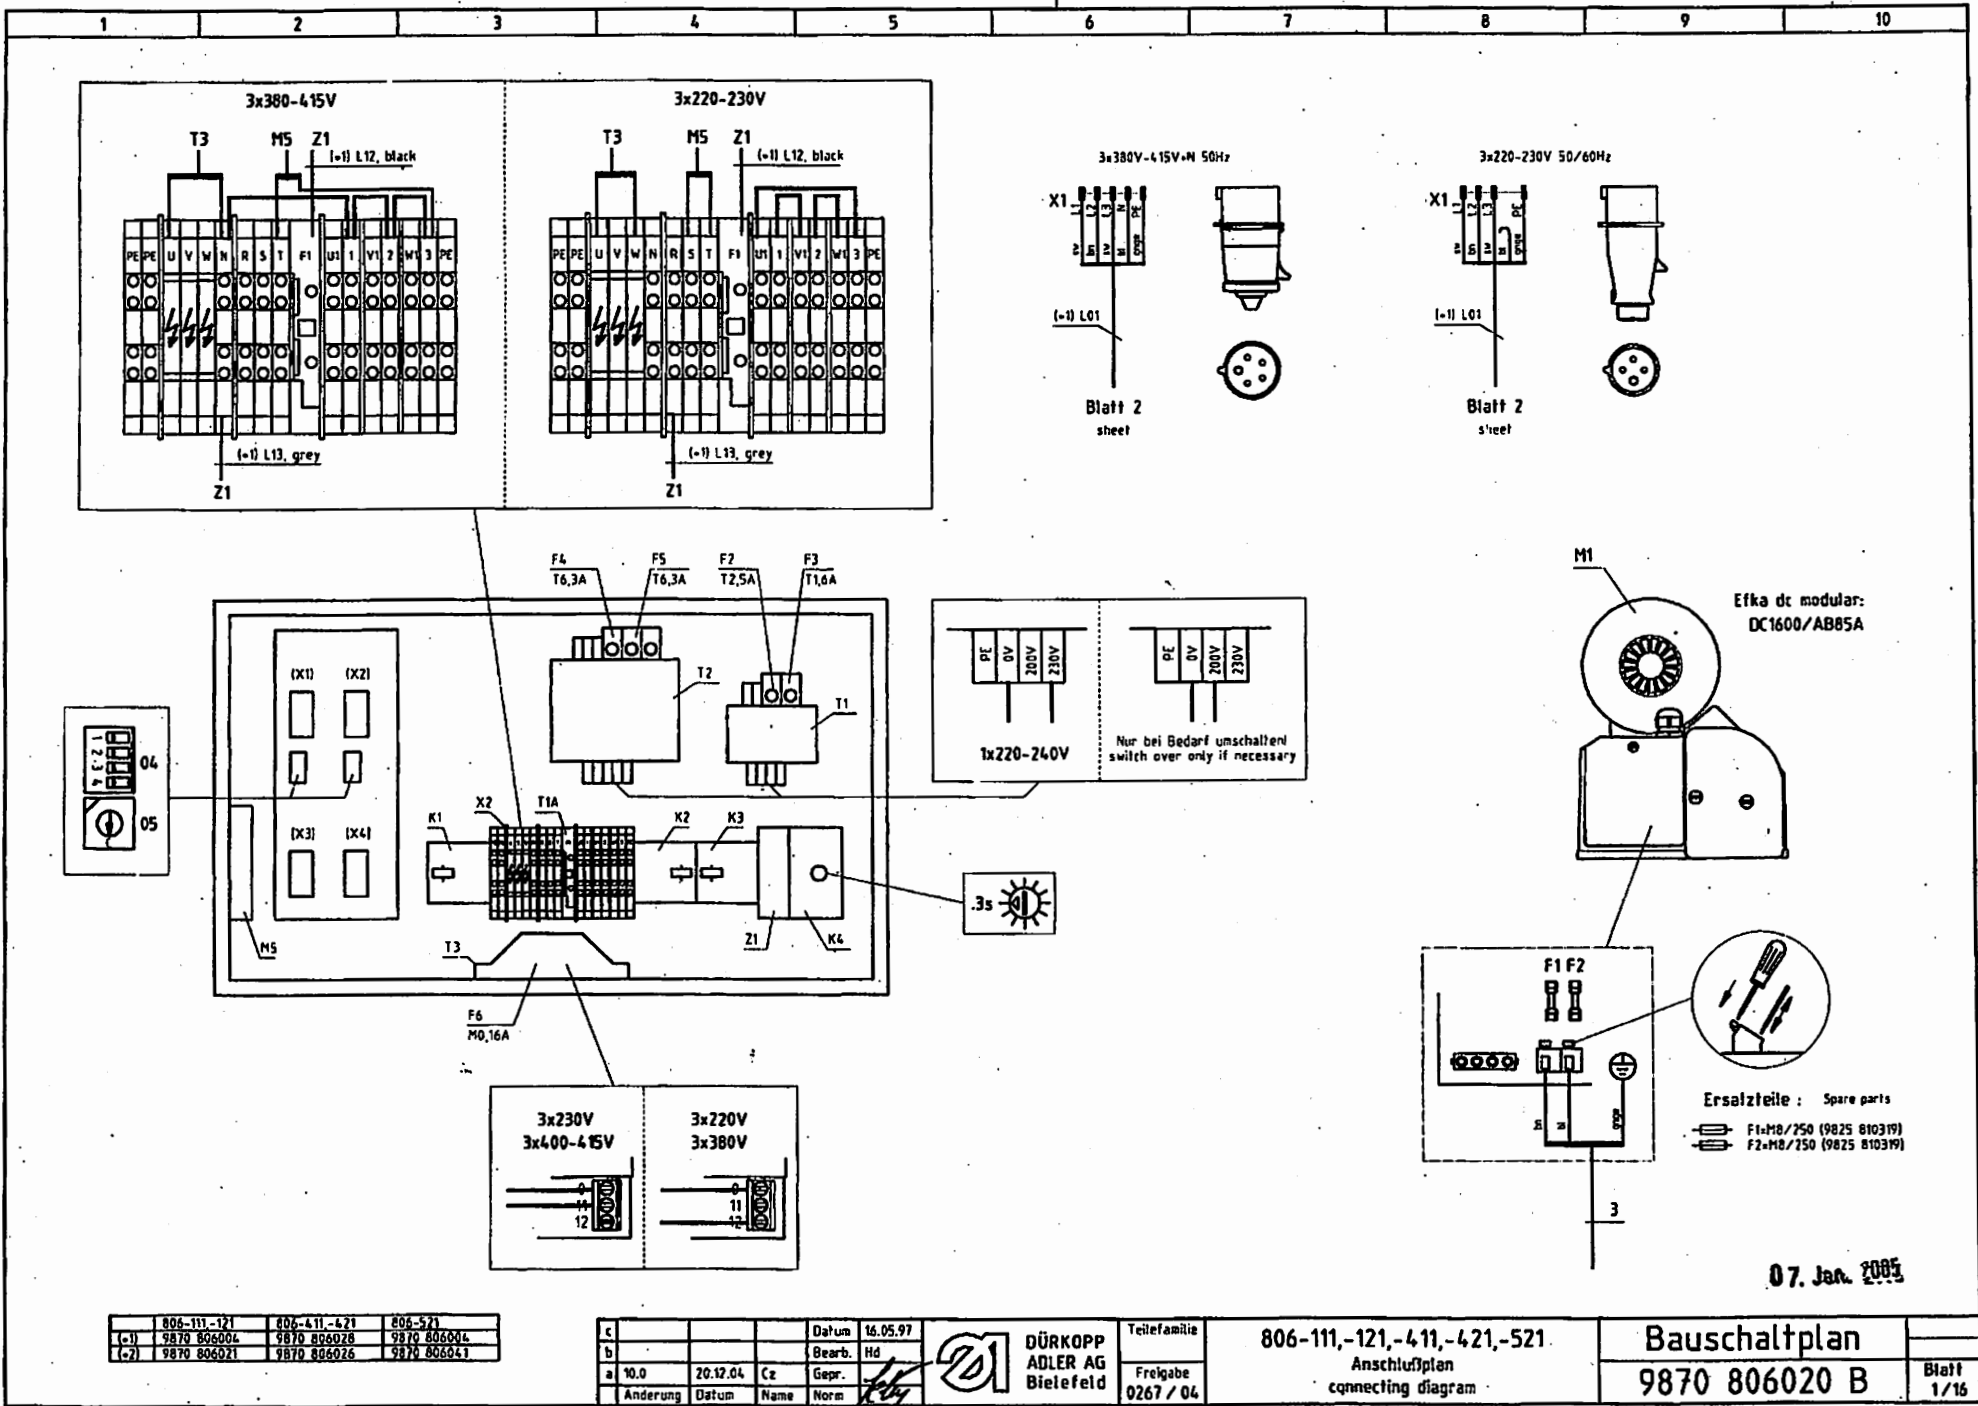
1 2 3 4 5 6 7 8 9 10

3x380-415V

T3 M5 Z1 (=1) L12, black

PE PE U V W N R S T F1 U1 1 V1 2 W1 3 PE

(=1) L13, grey

Z1

3x220-230V

T3 M5 Z1 (=1) L12, black

PE PE U V W N R S T F1 U1 1 V1 2 W1 3 PE

(=1) L13, grey

Z1

3x380V-415V+N 50Hz

X1 L1 L2 L3 N PE

(=1) L01

Blatt 2
sheet

3x220-230V 50/60Hz

X1 L1 L2 L3 PE

(=1) L01

Blatt 2
sheet

F4 T6,3A F5 T6,3A F2 T2,5A F3 T1,6A

T2 T1

PE 0V 200V 230V

1x220-240V

PE 0V 200V 230V

Nur bei Bedarf umschalten!
switch over only if necessary

M1

Efka dc modular:
DC1600/AB85A

1 2 3 4 04

05

(X1) (X2)

(X3) (X4)

K1 X2 T1A X2 K3

.3s

M5 T3 Z1 K4

F6
M0,16A

F1 F2

3x230V
3x400-415V
0
11
12

3x220V
3x380V
0
11
12

Ersatzteile : Spare parts
F1=M8/250 (9825 810319)
F2=M8/250 (9825 810319)

3

07. Jan. 2005

| | 806-111,-121 | 806-411,-421 | 806-521 |
|---|---|---|---|
| (=1) | 9870 806004 | 9870 806028 | 9870 806004 |
| (=2) | 9870 806021 | 9870 806026 | 9870 806041 |

| c | | | | Datum | 16.05.97 |
|---|---|---|---|---|---|
| b | | | | Bearb. | Hd |
| a | 10.0 | 20.12.04 | Cz | Gepr. | |
| | Änderung | Datum | Name | Norm | |

DÜRKOPP ADLER AG Bielefeld

Teilefamilie

Freigabe 0267 / 04

806-111,-121,-411,-421,-521
Anschlußplan
connecting diagram

Bauschaltplan
9870 806020 B

Blatt 1/16